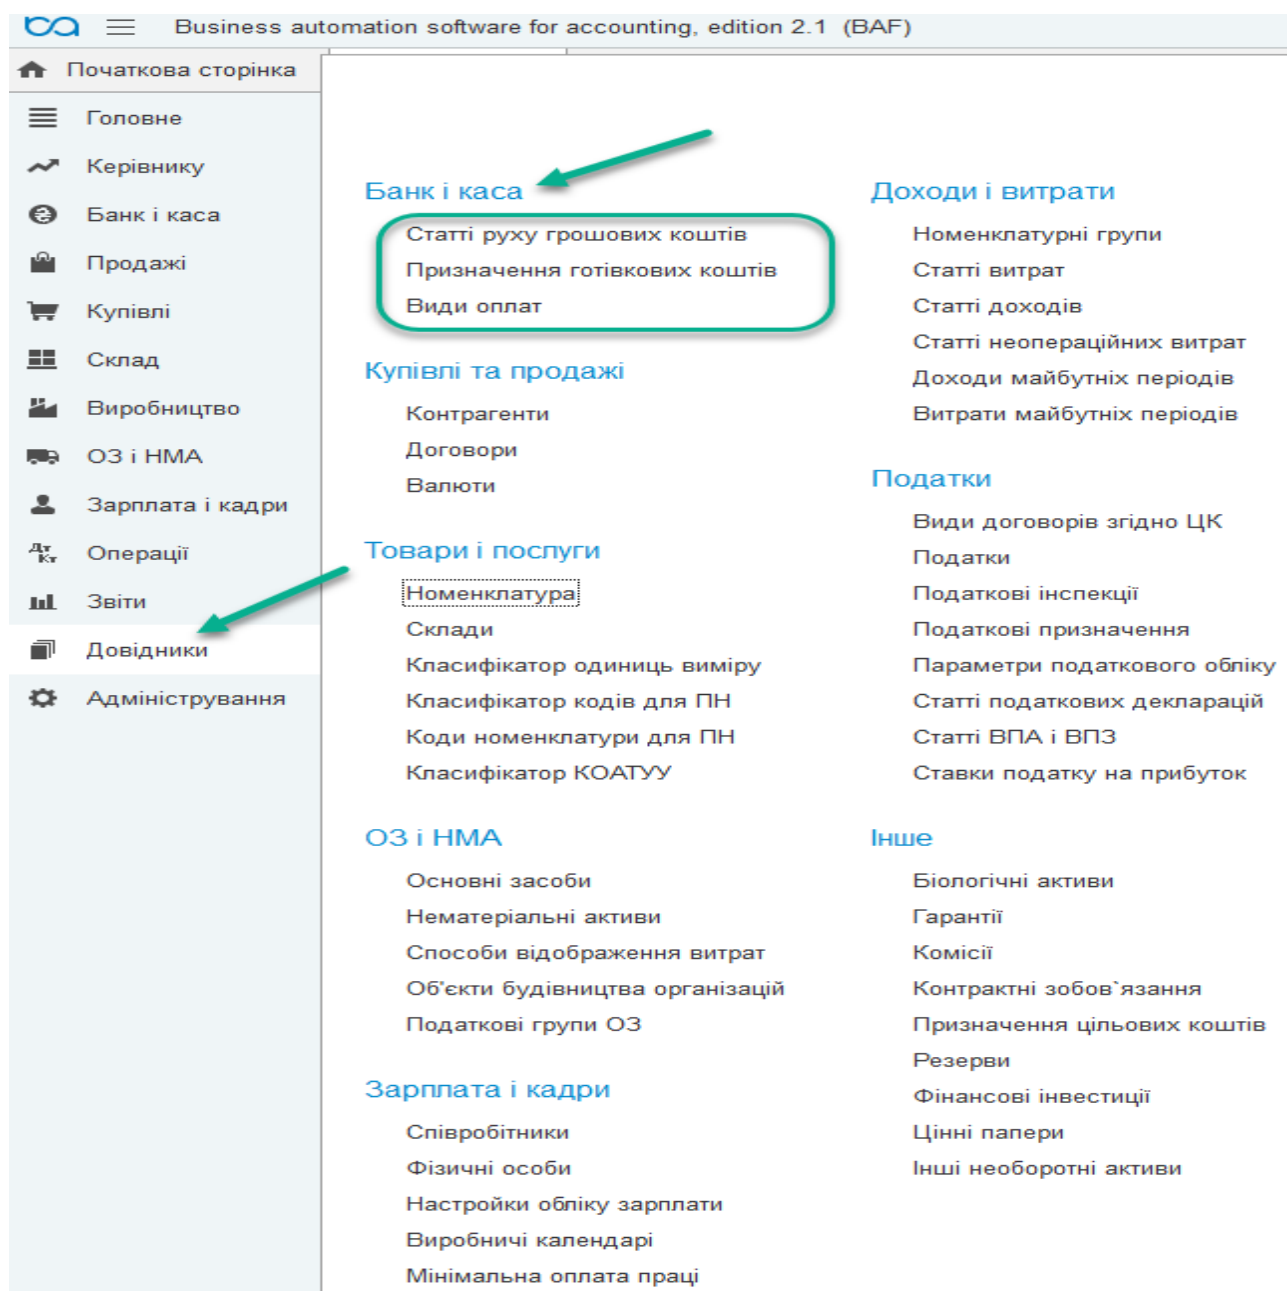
Business automation software for accounting, edition 2.1 (BAF)

Початкова сторінка

Головне
Керівнику
Банк і каса
Продажі
Купівлі
Склад
Виробництво
ОЗ і НМА
Зарплата і кадри
Операції
Звіти
Довідники
Адміністрування

Банк і каса
Статті руху грошових коштів
Призначення готівкових коштів
Види оплат

Купівлі та продажі
Контрагенти
Договори
Валюти

Товари і послуги
Номенклатура
Склади
Класифікатор одиниць виміру
Класифікатор кодів для ПН
Коди номенклатури для ПН
Класифікатор КОАТУУ

ОЗ і НМА
Основні засоби
Нематеріальні активи
Способи відображення витрат
Об'єкти будівництва організацій
Податкові групи ОЗ

Зарплата і кадри
Співробітники
Фізичні особи
Настройки обліку зарплати
Виробничі календарі
Мінімальна оплата праці

Доходи і витрати
Номенклатурні групи
Статті витрат
Статті доходів
Статті неопераційних витрат
Доходи майбутніх періодів
Витрати майбутніх періодів

Податки
Види договорів згідно ЦК
Податки
Податкові інспекції
Податкові призначення
Параметри податкового обліку
Статті податкових декларацій
Статті ВПА і ВПЗ
Ставки податку на прибуток

Інше
Біологічні активи
Гарантії
Комісії
Контрактні зобов`язання
Призначення цільових коштів
Резерви
Фінансові інвестиції
Цінні папери
Інші необоротні активи